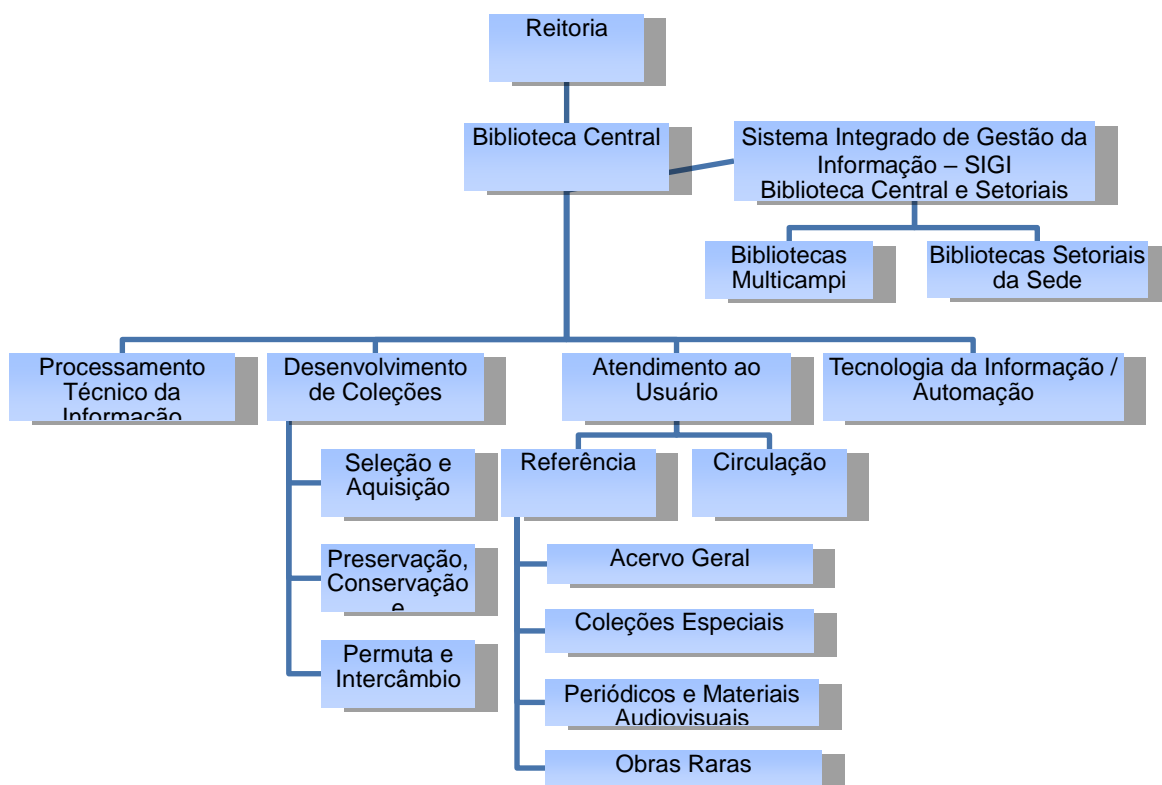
Reitoria

Biblioteca Central

Sistema Integrado de Gestão da Informação – SIGI Biblioteca Central e Setoriais

Bibliotecas Multicampi

Bibliotecas Setoriais da Sede

Processamento Técnico da Informação

Desenvolvimento de Coleções

Atendimento ao Usuário

Tecnologia da Informação / Automação

Seleção e Aquisição

Preservação, Conservação e

Permuta e Intercâmbio

Referência

Circulação

Acervo Geral

Coleções Especiais

Periódicos e Materiais Audiovisuais

Obras Raras